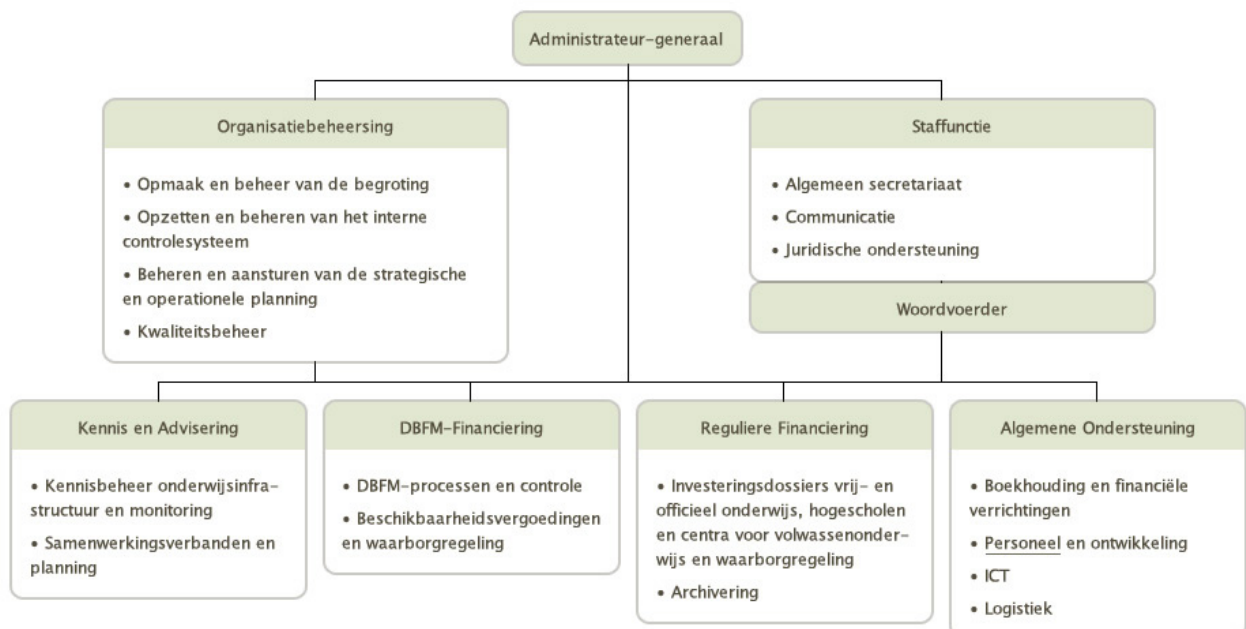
Administrateur-generaal

Organisatiebeheersing

• Opmaak en beheer van de begroting
• Opzetten en beheren van het interne controlesysteem
• Beheren en aansturen van de strategische en operationele planning
• Kwaliteitsbeheer

Staffunctie

• Algemeen secretariaat
• Communicatie
• Juridische ondersteuning

Woordvoerder

Kennis en Advisering

• Kennisbeheer onderwijsinfrastructuur en monitoring
• Samenwerkingsverbanden en planning

DBFM-Financiering

• DBFM-processen en controle
• Beschikbaarheidsvergoedingen en waarborgregeling

Reguliere Financiering

• Investeringsdossiers vrij- en officieel onderwijs, hogescholen en centra voor volwassenonderwijs en waarborgregeling
• Archivering

Algemene Ondersteuning

• Boekhouding en financiële verrichtingen
• Personeel en ontwikkeling
• ICT
• Logistiek